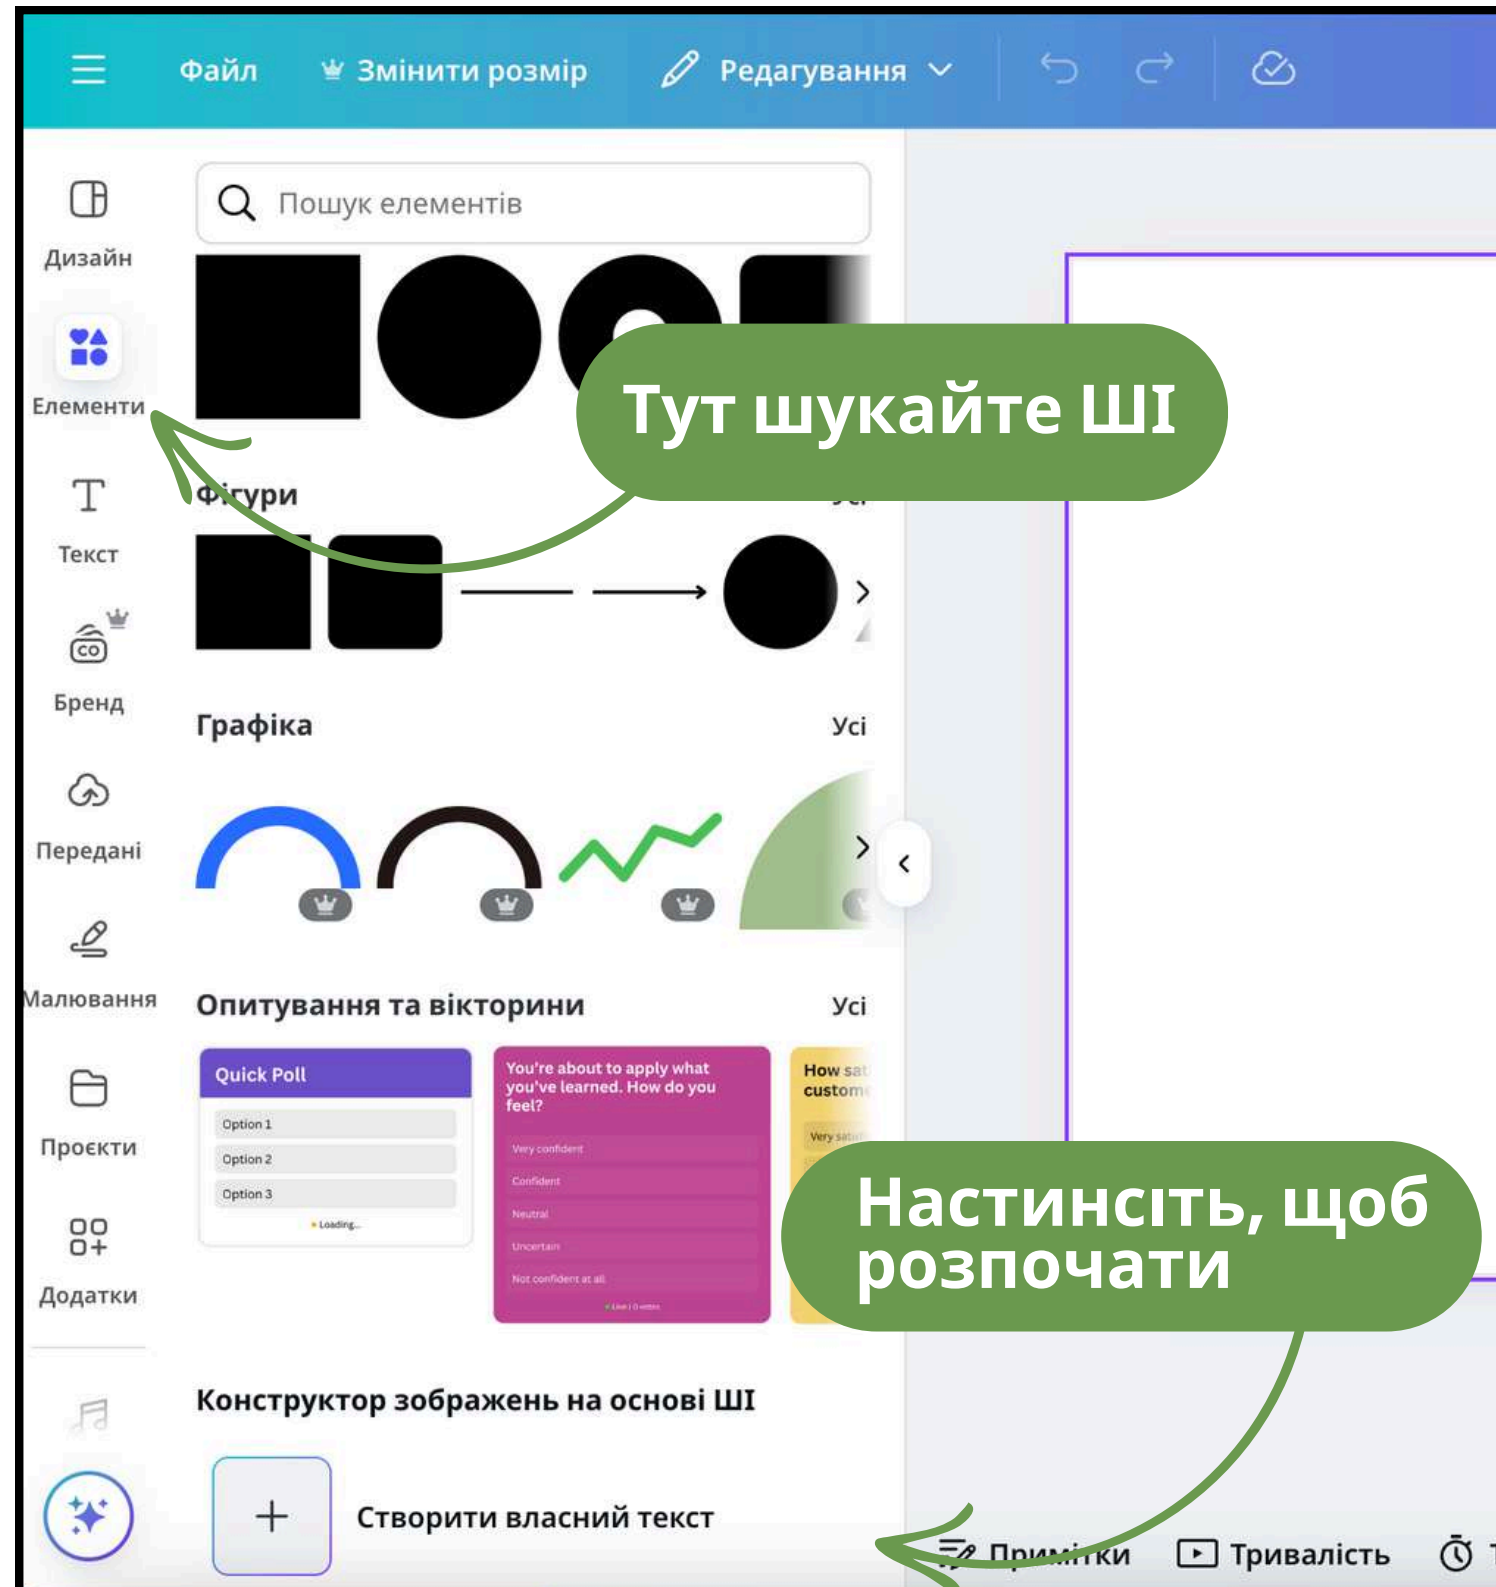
Файл Змінити розмір Редагування

Пошук елементів

Дизайн

Елементи

Тут шукайте ШІ

Фігури

Текст

Бренд

Графіка Усі

Передані

Малювання

Опитування та вікторини Усі

Quick Poll

Option 1

Option 2

Option 3

Loading...

You're about to apply what you've learned. How do you feel?

Very confident

Confident

Neutral

Uncertain

Not confident at all

How sat custom

Very sati

Проєкти

Додатки

Настинсіть, щоб розпочати

Конструктор зображень на основі ШІ

Створити власний текст

Примітки Тривалість